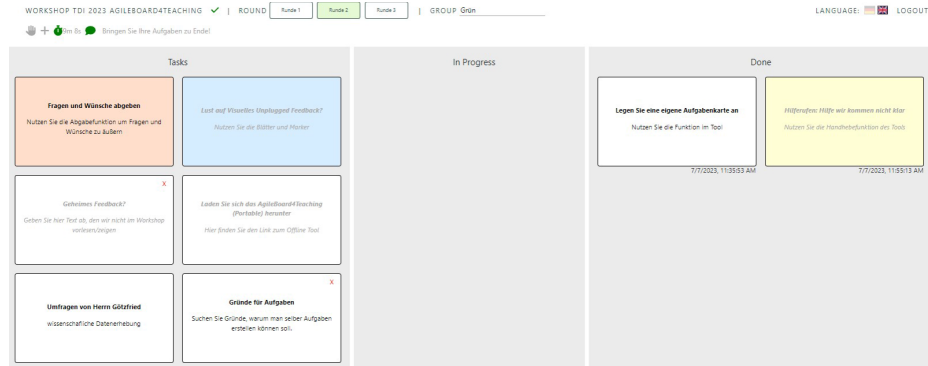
WORKSHOP TDI 2023 AGILEBOARD4TEACHING ✓ | ROUND Runde 1 Runde 2 Runde 3 | GROUP Grün

LANGUAGE: LOGOUT

+ 0m 8s Bringen Sie Ihre Aufgaben zu Ende!

Tasks

Fragen und Wünsche abgeben

Nutzen Sie die Abgabefunktion um Fragen und Wünsche zu äußern

Lust auf Visuelles Unplugged Feedback?

Nutzen Sie die Blätter und Marker

X

Geheimes Feedback?

Geben Sie hier Text ab, den wir nicht im Workshop vorlesen/zeigen

Laden Sie sich das Agileboard4Teaching (Portable) herunter

Hier finden Sie den Link zum Offline Tool

Umfragen von Herrn Götzfried

wissenschaftliche Datenerhebung

X

Gründe für Aufgaben

Suchen Sie Gründe, warum man selber Aufgaben erstellen können soll.

In Progress

Done

Legen Sie eine eigene Aufgabenkarte an

Nutzen Sie die Funktion im Tool

7/7/2023, 11:35:53 AM

Hilferufen: Hilfe wir kommen nicht klar

Nutzen Sie die Handhebefunktion des Tools

7/7/2023, 11:53:13 AM